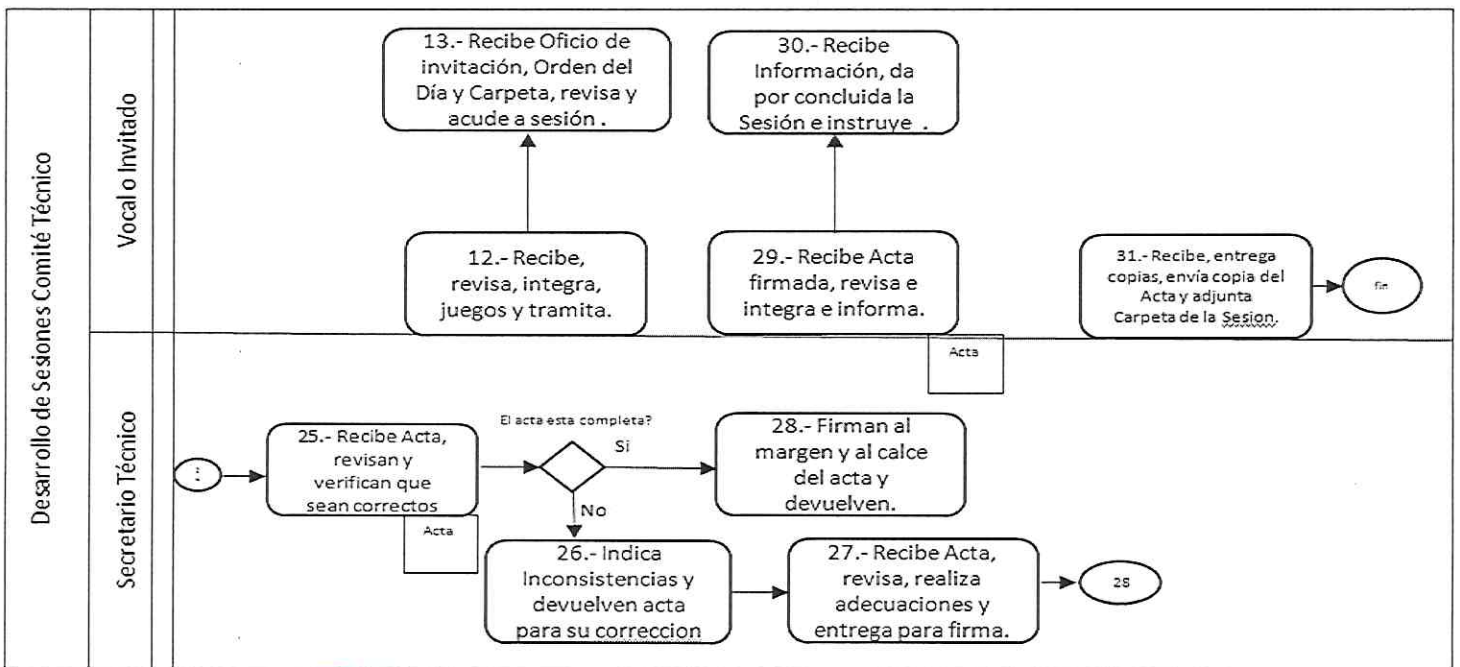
Desarrollo de Sesiones Comité Técnico

Vocal o Invitado

13.- Recibe Oficio de invitación, Orden del Día y Carpeta, revisa y acude a sesión .

30.- Recibe Información, da por concluida la Sesión e instruye .

12.- Recibe, revisa, integra, juegos y tramita.

29.- Recibe Acta firmada, revisa e integra e informa.

31.- Recibe, entrega copias, envía copia del Acta y adjunta Carpeta de la Sesion.

fin

Acta

Secretario Técnico

El acta esta completa?

25.- Recibe Acta, revisan y verifican que sean correctos

Acta

Si

No

28.- Firman al margen y al calce del acta y devuelven.

26.- Indica Inconsistencias y devuelven acta para su correccion

27.- Recibe Acta, revisa, realiza adecuaciones y entrega para firma.

28